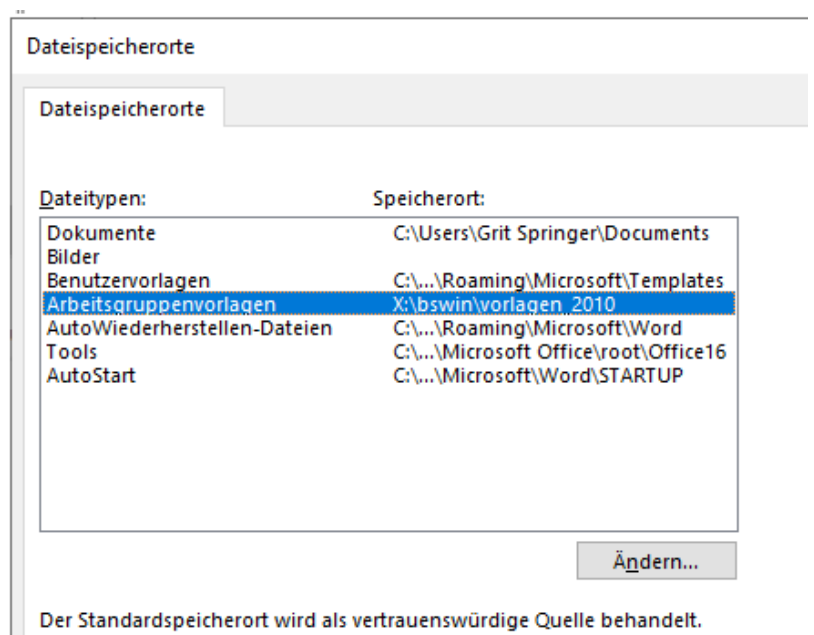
Dateispeicherorte

Dateispeicherorte

Dateitypen:

Speicherort:

| Dateitypen | Speicherort |
|---|---|
| Dokumente | C:\Users\Grit Springer\Documents |
| Bilder | |
| Benutzervorlagen | C:\...\Roaming\Microsoft\Templates |
| Arbeitsgruppenvorlagen | X:\bswin\vorlagen_2010 |
| AutoWiederherstellen-Dateien | C:\...\Roaming\Microsoft\Word |
| Tools | C:\...\Microsoft Office\root\Office16 |
| AutoStart | C:\...\Microsoft\Word\STARTUP |

Ändern...

Der Standardspeicherort wird als vertrauenswürdige Quelle behandelt.